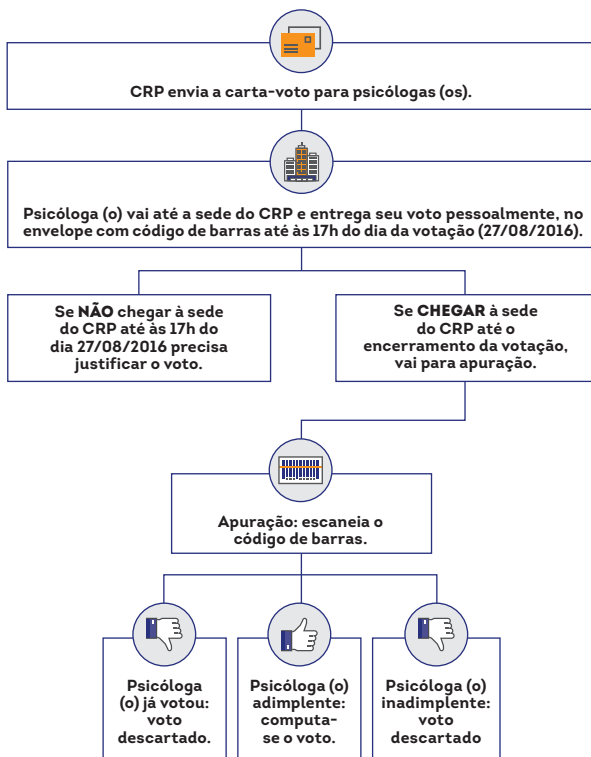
CRP envia a carta-voto para psicólogas (os).

Psicóloga (o) vai até a sede do CRP e entrega seu voto pessoalmente, no envelope com código de barras até às 17h do dia da votação (27/08/2016).

Se NÃO chegar à sede do CRP até às 17h do dia 27/08/2016 precisa justificar o voto.

Se CHEGAR à sede do CRP até o encerramento da votação, vai para apuração.

Apuração: escaneia o código de barras.

Psicóloga (o) já votou: voto descartado.

Psicóloga (o) adimplente: computa-se o voto.

Psicóloga (o) inadimplente: voto descartado